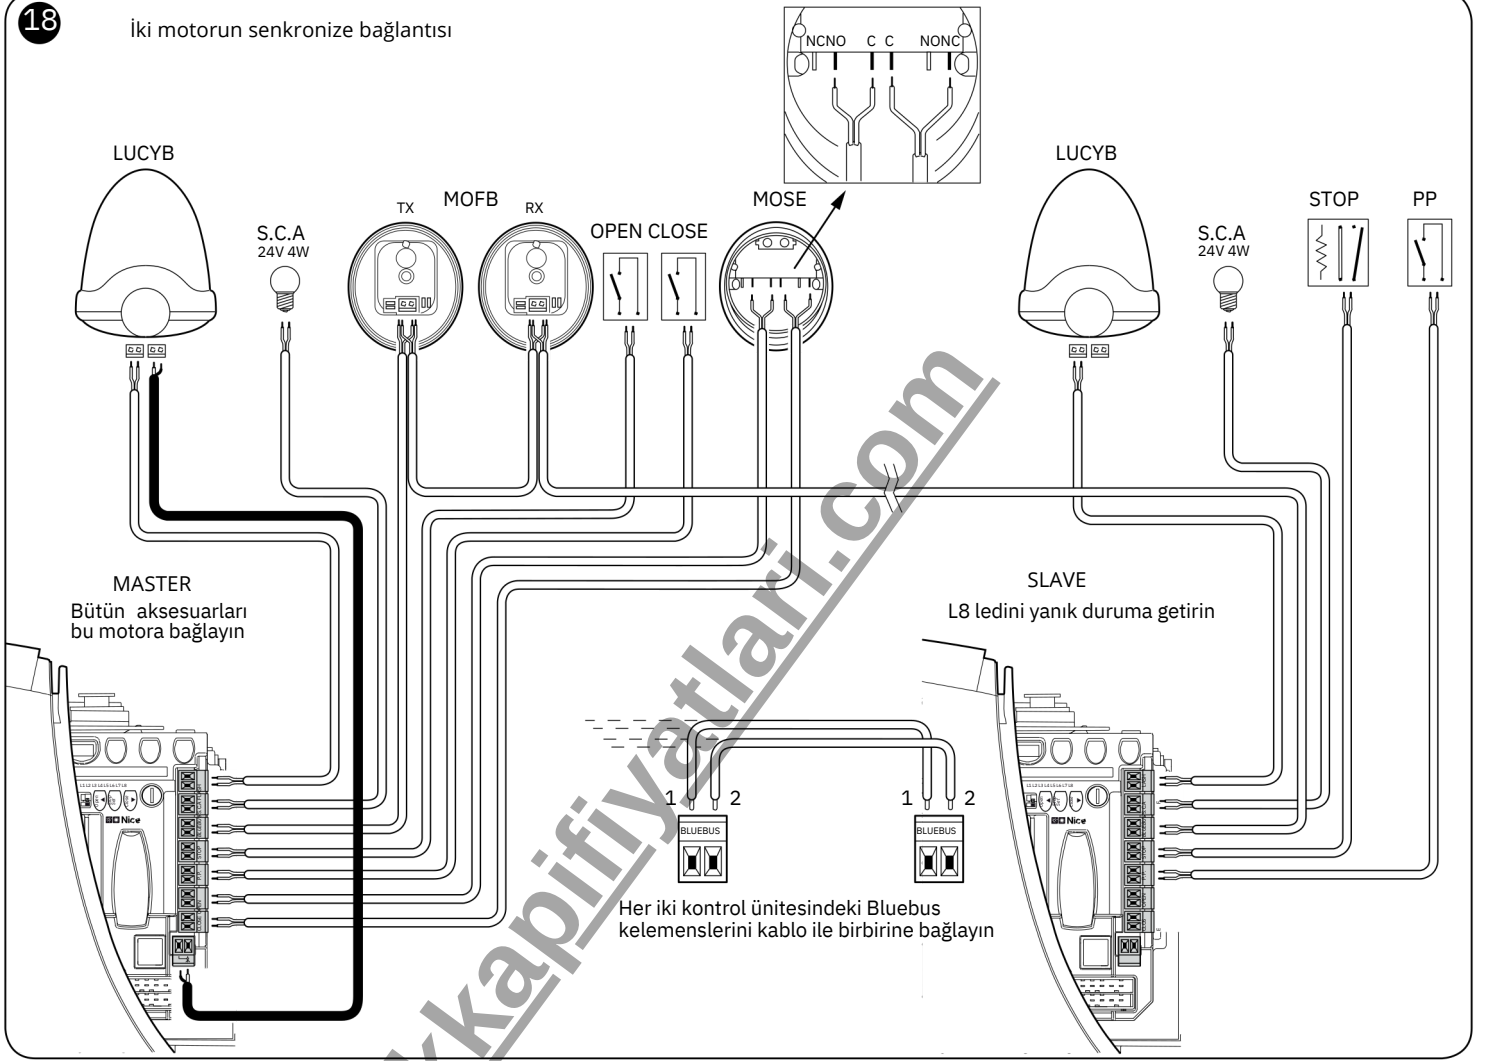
18

İki motorun senkronize bağlantısı

NCNO C C NONC

LUCYB

S.C.A
24V 4W

TX

MOFB

RX

OPEN CLOSE

MOSE

LUCYB

S.C.A
24V 4W

STOP

PP

MASTER
Bütün aksesuarları bu motora bağlayın

SLAVE
L8 ledini yanık duruma getirin

1 2

1 2

BLUEBUS

BLUEBUS

Nice

Nice

Her iki kontrol ünitesindeki Bluebus kelemenslerini kablo ile birbirine bağlayın

www.kapifiyatlari.com